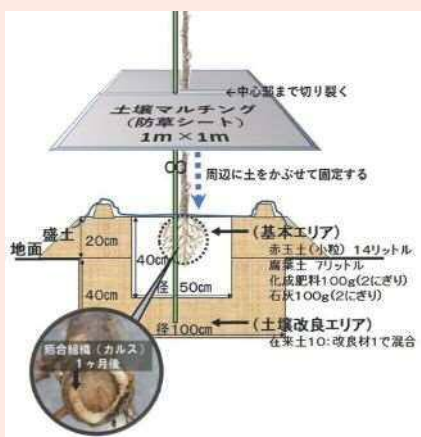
←中心部まで切り裂く

土壌マルチング
（防草シート）
1m×1m

周辺に土をかぶせて固定する

盛土

地面

20cm

40cm

40cm

径50cm

径100cm

（基本エリア）
赤玉土（小粒）14リットル
腐葉土 7リットル
化成肥料100g(2にぎり)
石灰100g(2にぎり)

（土壌改良エリア）
在来土10：改良材1で混合

癒合組織（カルス）
1ヶ月後